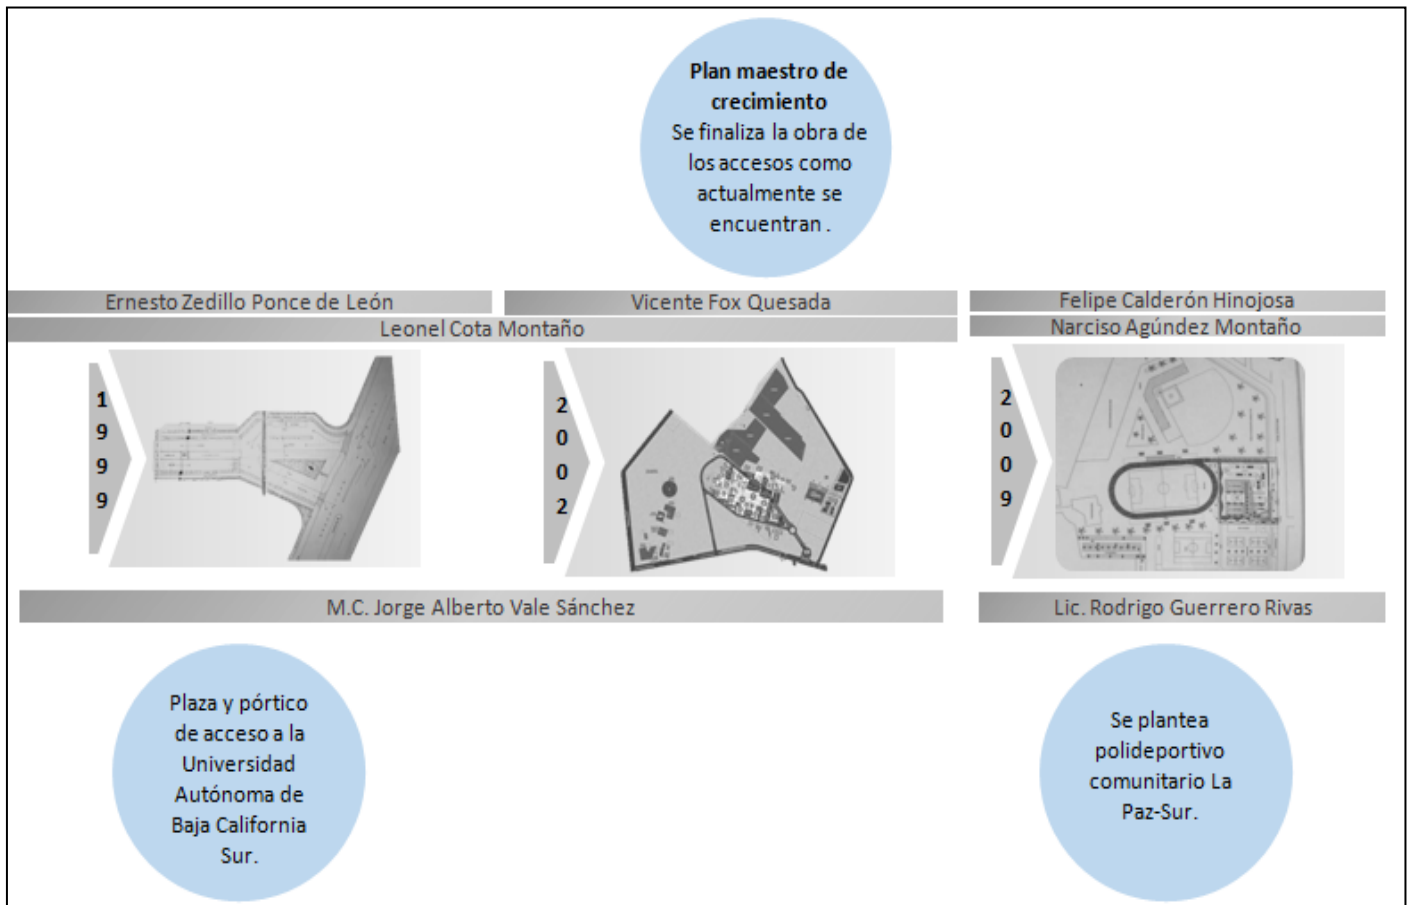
**Plan maestro de crecimiento**
Se finaliza la obra de los accesos como actualmente se encuentran .

Ernesto Zedillo Ponce de León

Vicente Fox Quesada

Felipe Calderón Hinojosa

Leonel Cota Montaño

Narciso Agúndez Montaño

1999

2002

2009

M.C. Jorge Alberto Vale Sánchez

Lic. Rodrigo Guerrero Rivas

Plaza y pórtico de acceso a la Universidad Autónoma de Baja California Sur.

Se plantea polideportivo comunitario La Paz-Sur.